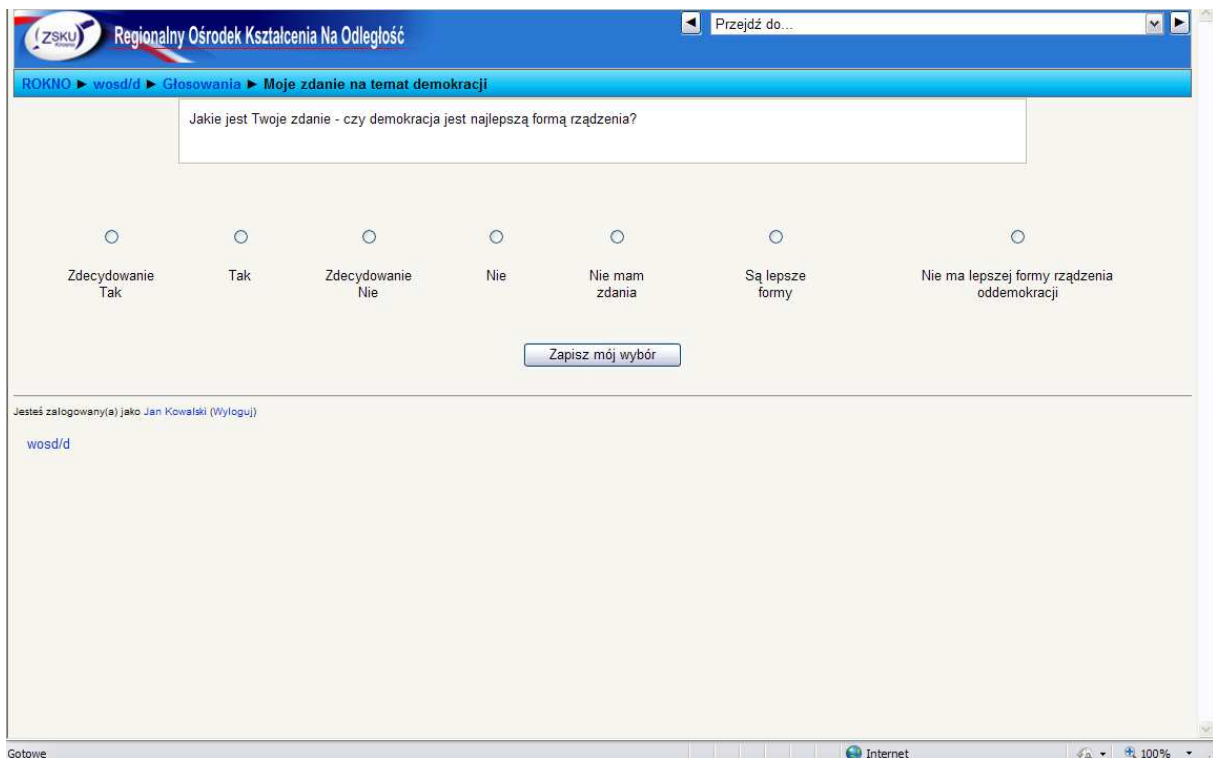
ZSKU

Regionalny Ośrodek Kształcenia Na Odległość

Przejdź do...

ROKNO ► wosd/d ► Głosowania ► Moje zdanie na temat demokracji

Jakie jest Twoje zdanie - czy demokracja jest najlepszą formą rządzenia?

Zdecydowanie Tak

Tak

Zdecydowanie Nie

Nie

Nie mam zdania

Są lepsze formy

Nie ma lepszej formy rządzenia oddemokracji

Zapisz mój wybór

Jesteś zalogowany(a) jako Jan Kowalski (Wyloguj)

wosd/d

Gotowe

Internet

100%